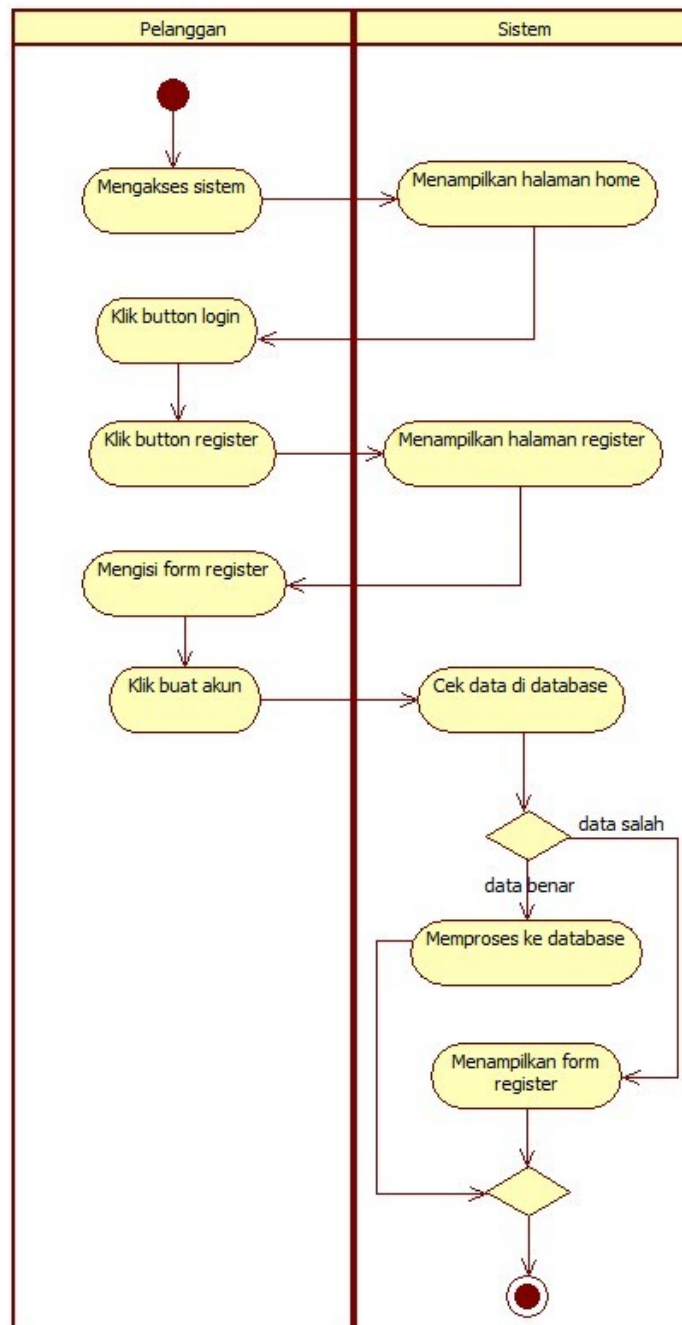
Pelanggan

Sistem

Mengakses sistem

Menampilkan halaman home

Klik button login

Klik button register

Menampilkan halaman register

Mengisi form register

Klik buat akun

Cek data di database

data salah

data benar

Memproses ke database

Menampilkan form register